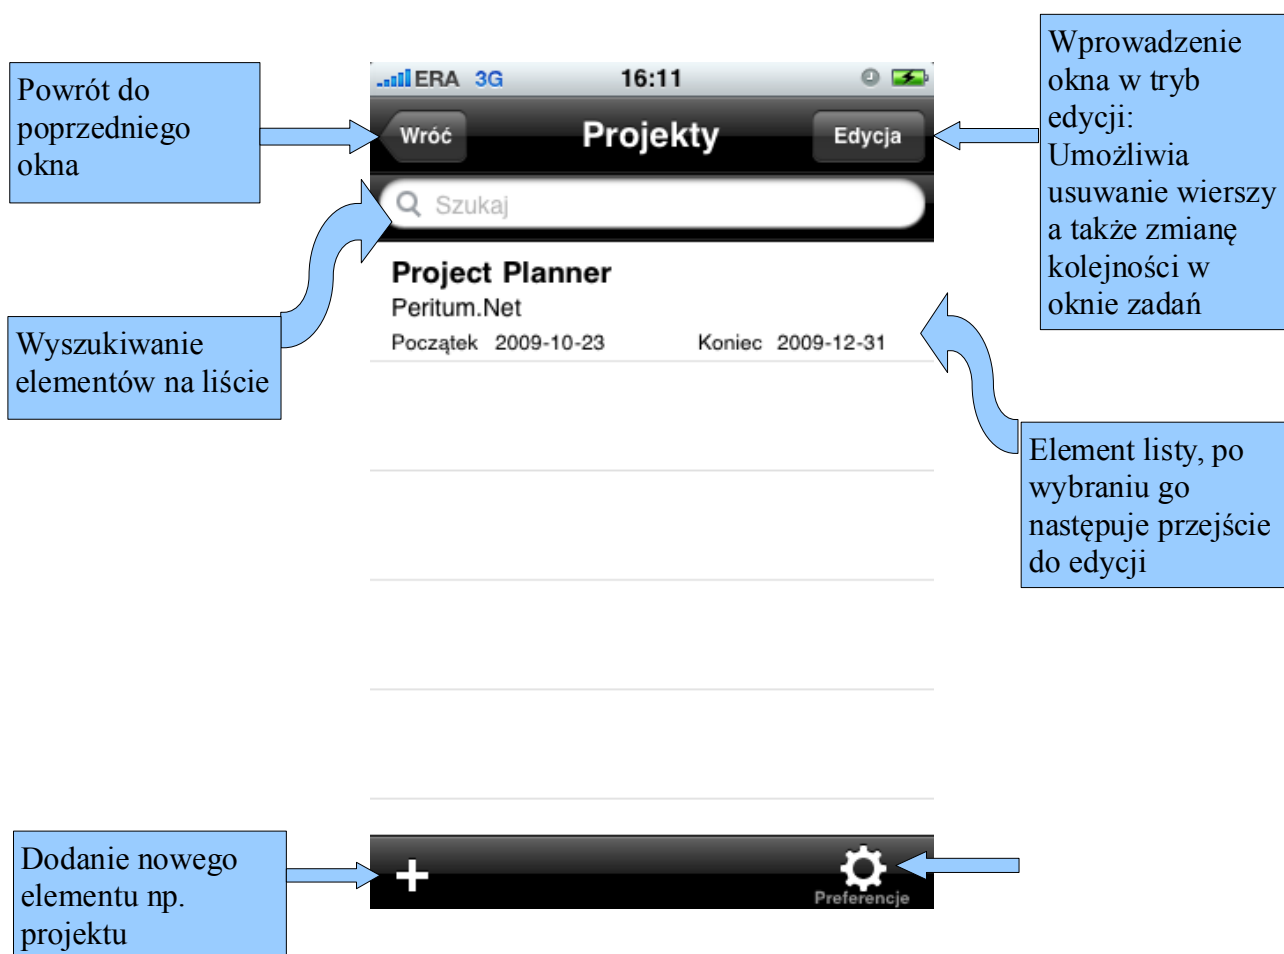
Powrót do poprzedniego okna

ERA 3G 16:11

Wróć Projekty Edycja

Wprowadzenie okna w tryb edycji: Umożliwia usuwanie wierszy a także zmianę kolejności w oknie zadań

Szukaj

Wyszukiwanie elementów na liście

Project Planner
Peritum.Net
Początek 2009-10-23 Koniec 2009-12-31

Element listy, po wybraniu go następuje przejście do edycji

Dodanie nowego elementu np. projektu

+

Preferencje